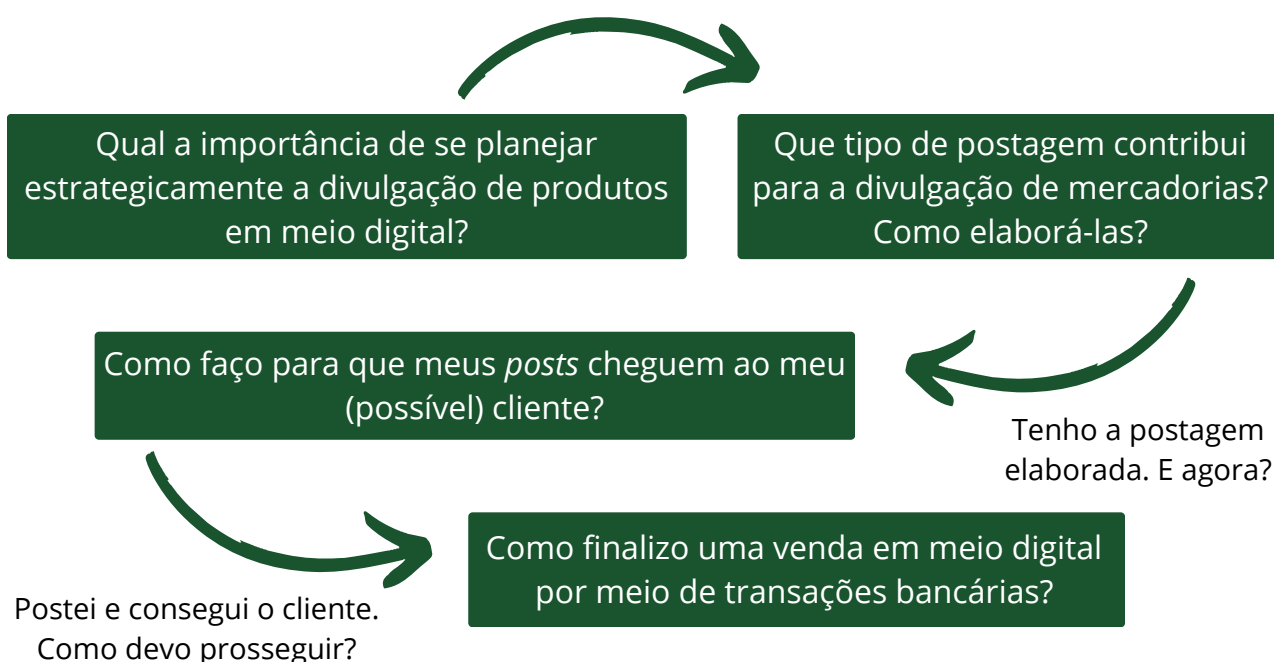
Qual a importância de se planejar estrategicamente a divulgação de produtos em meio digital?

Que tipo de postagem contribui para a divulgação de mercadorias? Como elaborá-las?

Como faço para que meus *posts* cheguem ao meu (possível) cliente?

Tenho a postagem elaborada. E agora?

Como finalizo uma venda em meio digital por meio de transações bancárias?

Postei e consegui o cliente. Como devo prosseguir?